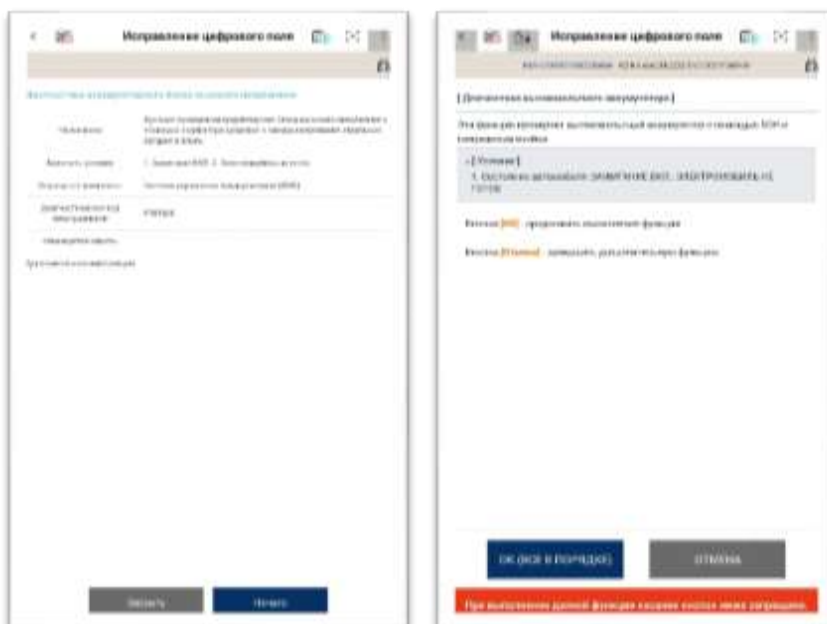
Исправление цифрового поля

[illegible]

| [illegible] | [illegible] |
|---|---|
| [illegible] | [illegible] |
| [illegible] | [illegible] |
| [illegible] | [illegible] |
| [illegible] | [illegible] |

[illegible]

Закрыть

Начать

Исправление цифрового поля

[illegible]

[ Диагностика высоковольтного аккумулятора ]

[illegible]

- [ Условия ]
1. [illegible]

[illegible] [OK] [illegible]

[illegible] [Отмена] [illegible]

OK (ВСЕ В ПОРЯДКЕ)

ОТМЕНА

При выполнении данной функции касание кнопок меню запрещено.